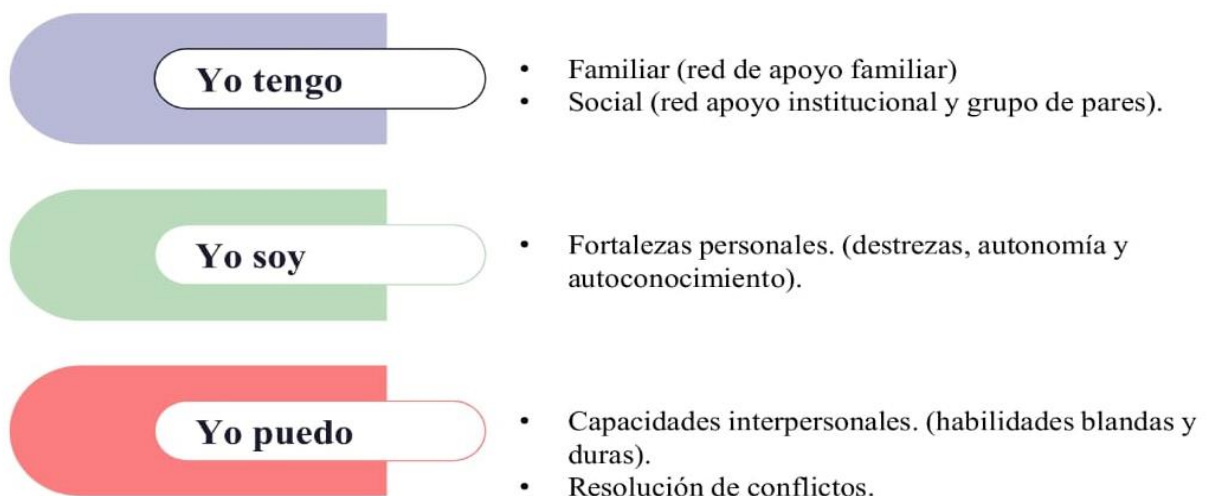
Yo tengo

- Familiar (red de apoyo familiar)
- Social (red apoyo institucional y grupo de pares).

Yo soy

- Fortalezas personales. (destrezas, autonomía y autoconocimiento).

Yo puedo

- Capacidades interpersonales. (habilidades blandas y duras).
- Resolución de conflictos.